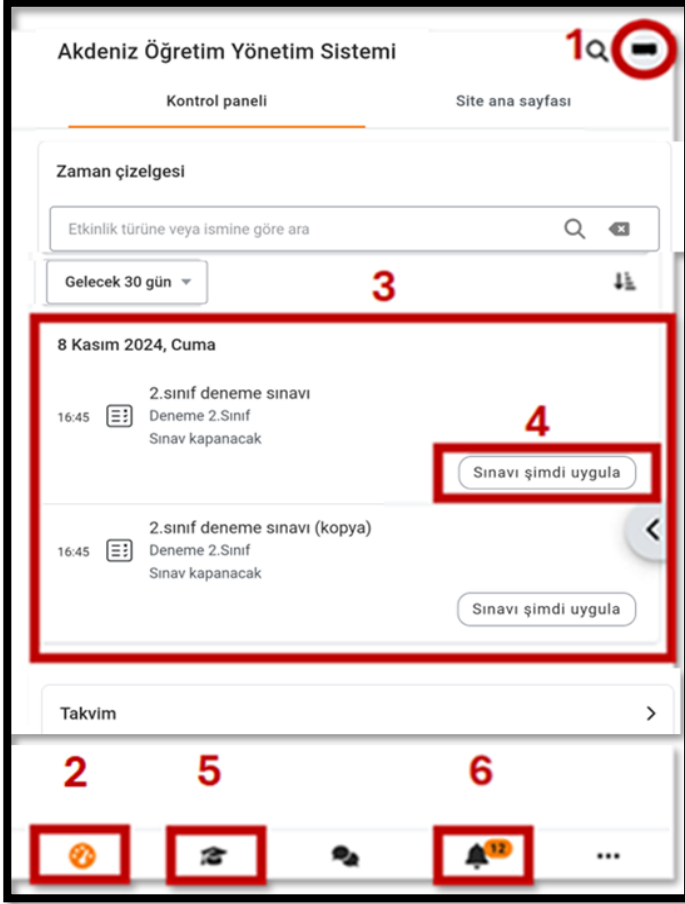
Akdeniz Öğretim Yönetim Sistemi

1

Kontrol paneli

Site ana sayfası

Zaman çizelgesi

Etkinlik türüne veya ismine göre ara

Gelecek 30 gün

3

8 Kasım 2024, Cuma

16:45 2.sınıf deneme sınavı
Deneme 2.Sınıf
Sınav kapanacak

4

Sınavı şimdi uygula

16:45 2.sınıf deneme sınavı (kopya)
Deneme 2.Sınıf
Sınav kapanacak

Sınavı şimdi uygula

Takvim

2

5

6

12

...